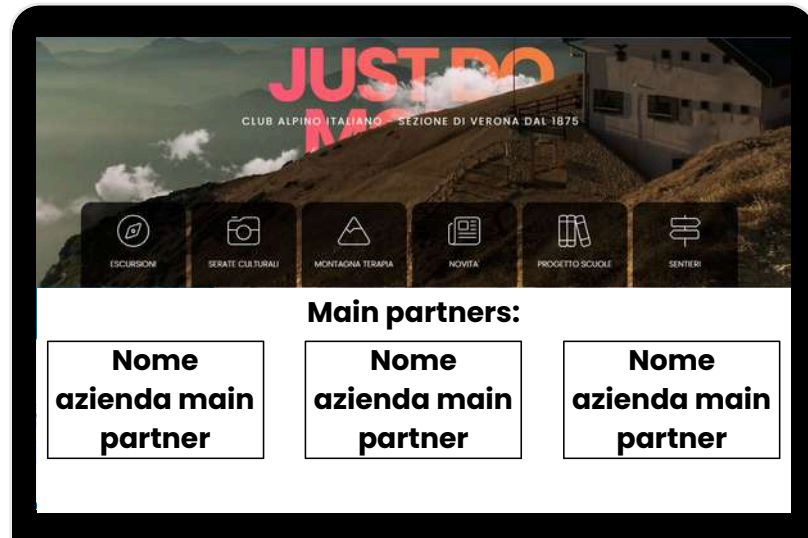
JUST DO MO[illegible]

CLUB ALPINO ITALIANO - SEZIONE DI VERONA DAL 1875

ESCURSIONI

SERATE CULTURALI

MONTAGNA TERAPIA

NOVITA

PROGETTO SCUOLE

SENTIERI

Main partners:

Nome azienda main partner

Nome azienda main partner

Nome azienda main partner